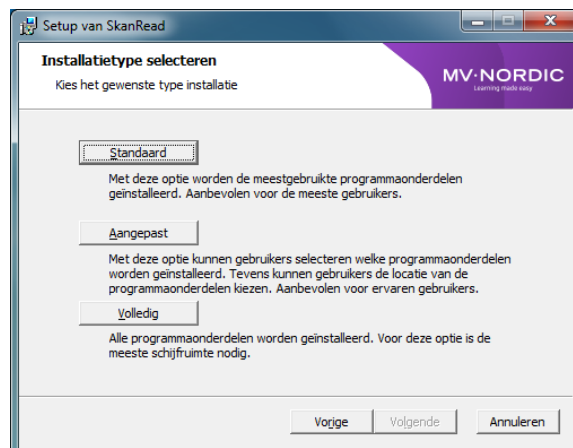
Setup van SkanRead

Installatietype selecteren

Kies het gewenste type installatie

MV·NORDIC
Learning made easy

Standaard

Met deze optie worden de meestgebruikte programmaonderdelen geinstalleerd. Aanbevolen voor de meeste gebruikers.

Aangepast

Met deze optie kunnen gebruikers selecteren welke programmaonderdelen worden geinstalleerd. Tevens kunnen gebruikers de locatie van de programmaonderdelen kiezen. Aanbevolen voor ervaren gebruikers.

Volledig

Alle programmaonderdelen worden geinstalleerd. Voor deze optie is de meeste schijfruimte nodig.

Vorige | Volgende | Annuleren